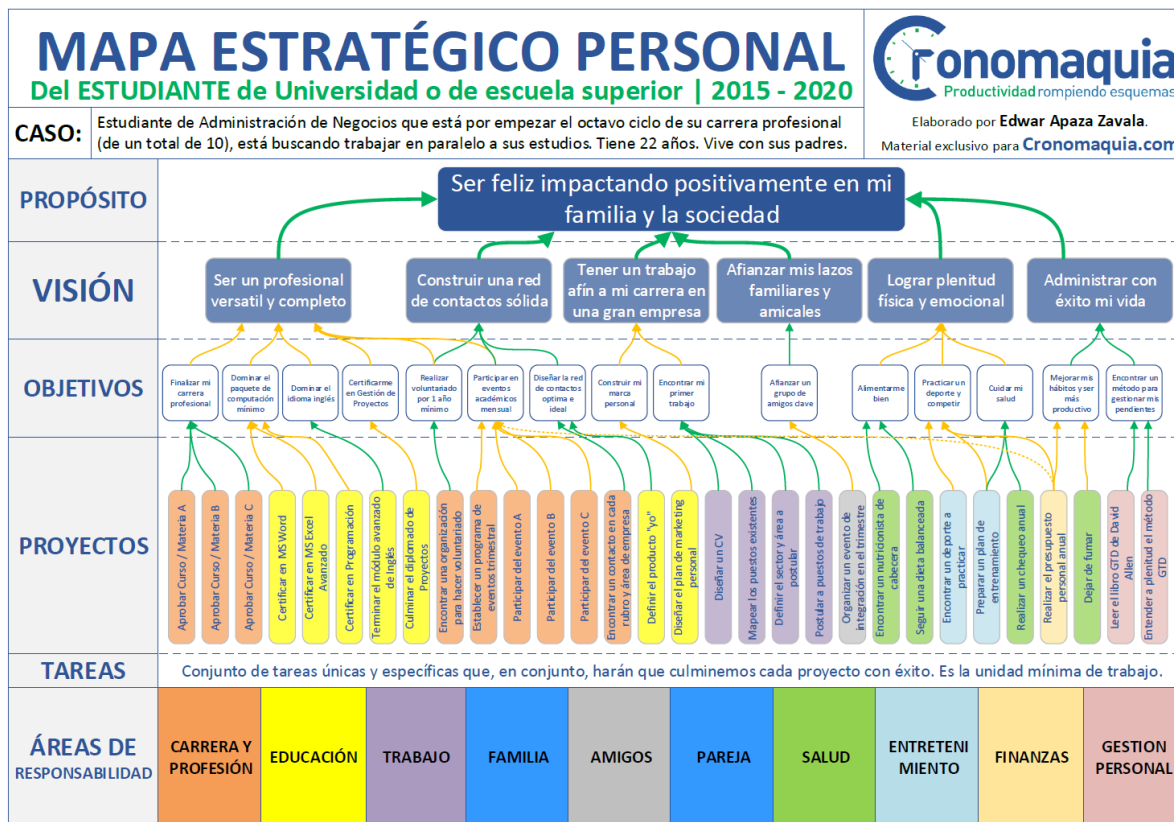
MAPA ESTRATÉGICO PERSONAL
Del ESTUDIANTE de Universidad o de escuela superior | 2015 - 2020

Cronomaquia
Productividad rompiendo esquemas

CASO: Estudiante de Administración de Negocios que está por empezar el octavo ciclo de su carrera profesional (de un total de 10), está buscando trabajar en paralelo a sus estudios. Tiene 22 años. Vive con sus padres.

Elaborado por Edwar Apaza Zavala.
Material exclusivo para Cronomaquia.com

PROPÓSITO
Ser feliz impactando positivamente en mi familia y la sociedad

VISIÓN
Ser un profesional versatil y completo
Construir una red de contactos sólida
Tener un trabajo afín a mi carrera en una gran empresa
Afianzar mis lazos familiares y amicales
Lograr plenitud física y emocional
Administrar con éxito mi vida

OBJETIVOS
Finalizar mi carrera profesional
Dominar el paquete de computación mínimo
Dominar el idioma inglés
Certificarme en Gestión de Proyectos
Realizar voluntariado por 1 año mínimo
Participar en eventos académicos mensual
Diseñar la red de contactos optima e ideal
Construir mi marca personal
Encontrar mi primer trabajo
Afianzar un grupo de amigos clave
Alimentarme bien
Practicar un deporte y competir
Cuidar mi salud
Mejorar mis hábitos y ser más productivo
Encontrar un método para gestionar mis pendientes

PROYECTOS
Aprobar Curso / Materia A
Aprobar Curso / Materia B
Aprobar Curso / Materia C
Certificar en MS Word
Certificar en MS Excel Avanzado
Certificar en Programación
Terminar el módulo avanzado de Inglés
Culminar el diplomado de Proyectos
Encontrar una organización para hacer voluntariado
Establecer un programa de eventos trimestral
Participar del evento A
Participar del evento B
Participar del evento C
Encontrar un contacto en cada rubro y área de empresa
Definir el producto "yo"
Diseñar el plan de marketing personal
Diseñar un CV
Mapear los puestos existentes
Definir el sector y área a postular
Postular a puestos de trabajo
Organizar un evento de integración en el trimestre
Encontrar un nutricionista de cabecera
Seguir una dieta balanceada
Encontrar un deporte a practicar
Preparar un plan de entrenamiento
Realizar un chequeo anual
Realizar el presupuesto personal anual
Dejar de fumar
Leer el libro GTD de David Allen
Entender a plenitud el método GTD

TAREAS
Conjunto de tareas únicas y específicas que, en conjunto, harán que culminemos cada proyecto con éxito. Es la unidad mínima de trabajo.

ÁREAS DE RESPONSABILIDAD
CARRERA Y PROFESIÓN
EDUCACIÓN
TRABAJO
FAMILIA
AMIGOS
PAREJA
SALUD
ENTRETENIMIENTO
FINANZAS
GESTION PERSONAL